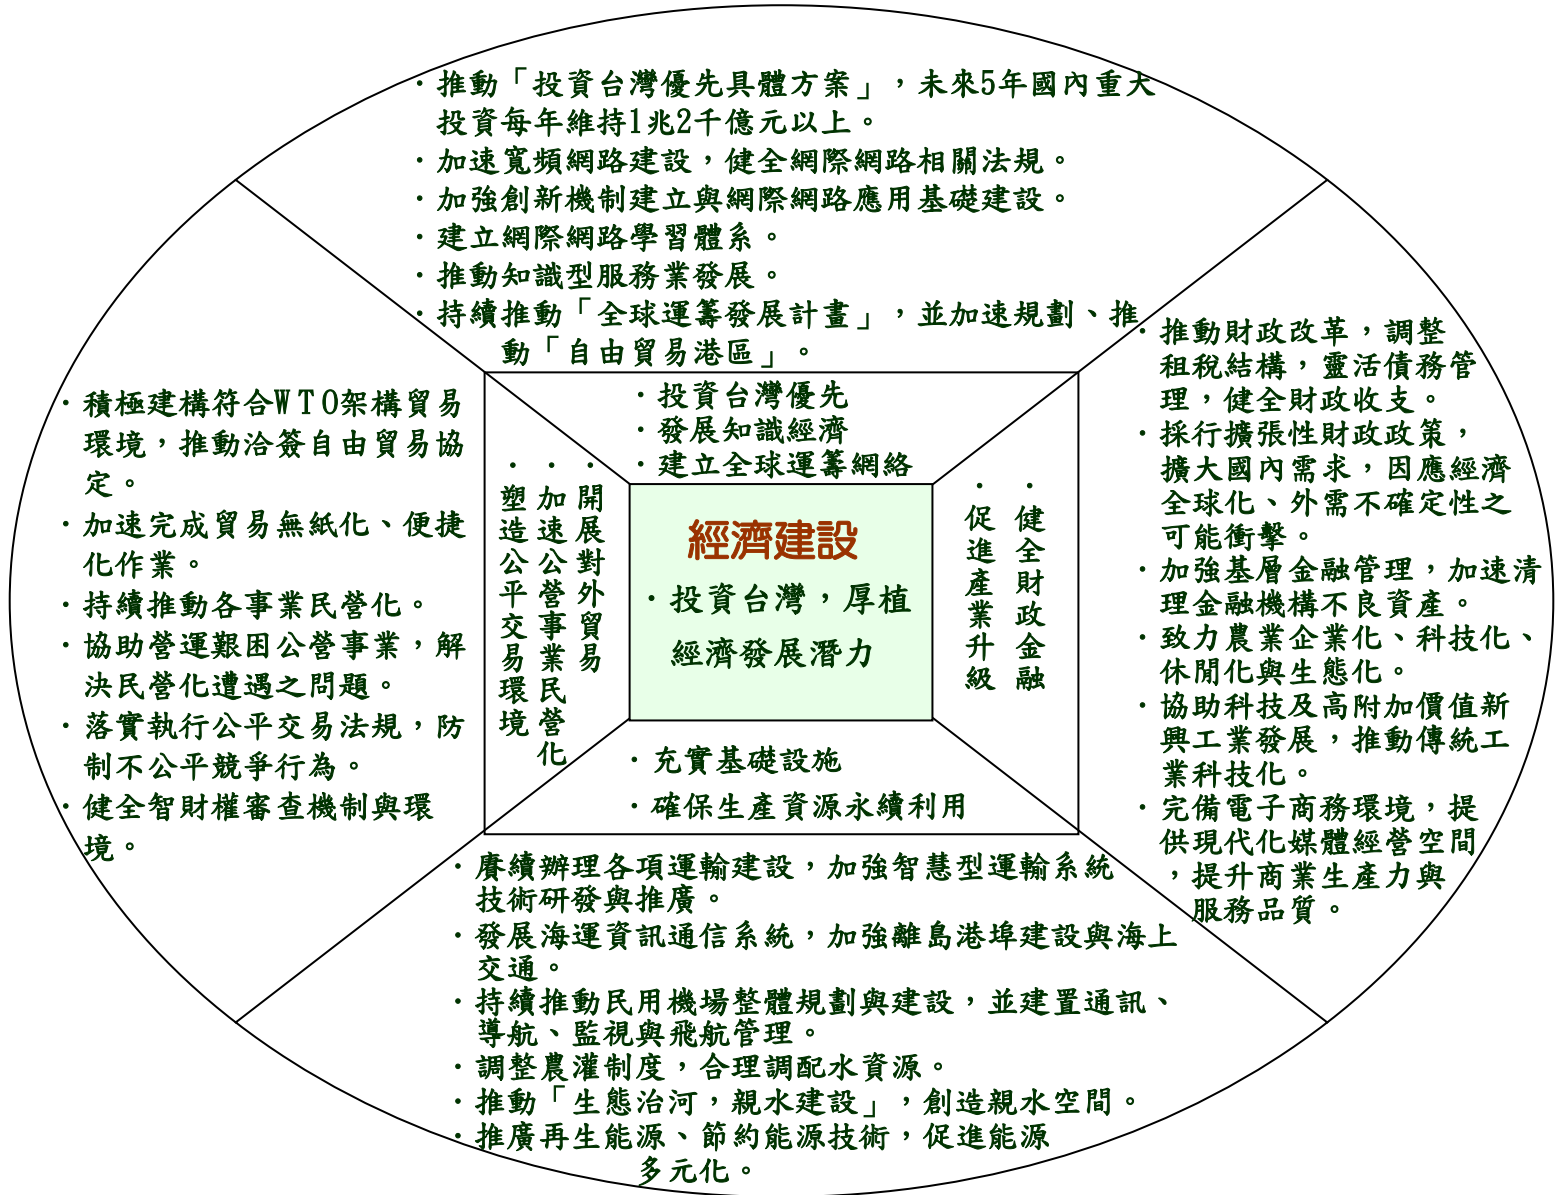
・推動「投資台灣優先具體方案」，未來5年國內重大投資每年維持1兆2千億元以上。
・加速寬頻網路建設，健全網際網路相關法規。
・加強創新機制建立與網際網路應用基礎建設。
・建立網際網路學習體系。
・推動知識型服務業發展。
・持續推動「全球運籌發展計畫」，並加速規劃、推動「自由貿易港區」。

・積極建構符合WTO架構貿易環境，推動洽簽自由貿易協定。
・加速完成貿易無紙化、便捷化作業。
・持續推動各事業民營化。
・協助營運艱困公營事業，解決民營化遭遇之問題。
・落實執行公平交易法規，防制不公平競爭行為。
・健全智財權審查機制與環境。

・推動財政改革，調整租稅結構，靈活債務管理，健全財政收支。
・採行擴張性財政政策，擴大國內需求，因應經濟全球化、外需不確定性之可能衝擊。
・加強基層金融管理，加速清理金融機構不良資產。
・致力農業企業化、科技化、休閒化與生態化。
・協助科技及高附加價值新興工業發展，推動傳統工業科技化。
・完備電子商務環境，提供現代化媒體經營空間，提升商業生產力與服務品質。

・投資台灣優先
・發展知識經濟
・建立全球運籌網絡

・開展對外貿易
・加速公營事業民營化
・塑造公平交易環境

經濟建設
・投資台灣，厚植經濟發展潛力

・健全財政金融
・促進產業升級

・充實基礎設施
・確保生產資源永續利用

・賡續辦理各項運輸建設，加強智慧型運輸系統技術研發與推廣。
・發展海運資訊通信系統，加強離島港埠建設與海上交通。
・持續推動民用機場整體規劃與建設，並建置通訊、導航、監視與飛航管理。
・調整農灌制度，合理調配水資源。
・推動「生態治河，親水建設」，創造親水空間。
・推廣再生能源、節約能源技術，促進能源多元化。